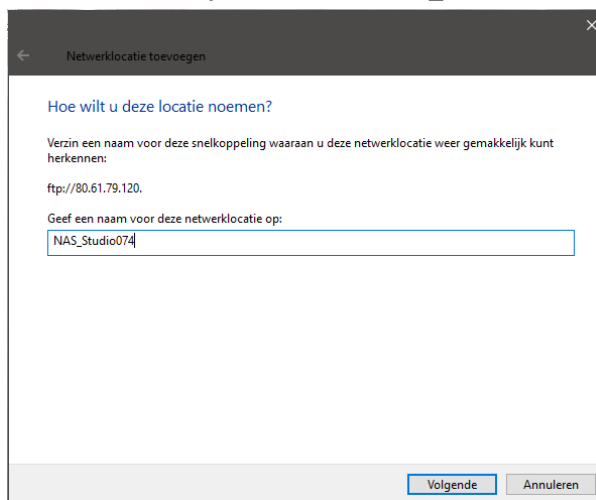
Netwerklocatie toevoegen

Hoe wilt u deze locatie noemen?

Verzin een naam voor deze snelkoppeling waaraan u deze netwerklocatie weer gemakkelijk kunt herkennen:

ftp://80.61.79.120.

Geef een naam voor deze netwerklocatie op:

NAS_Studio074

Volgende Annuleren